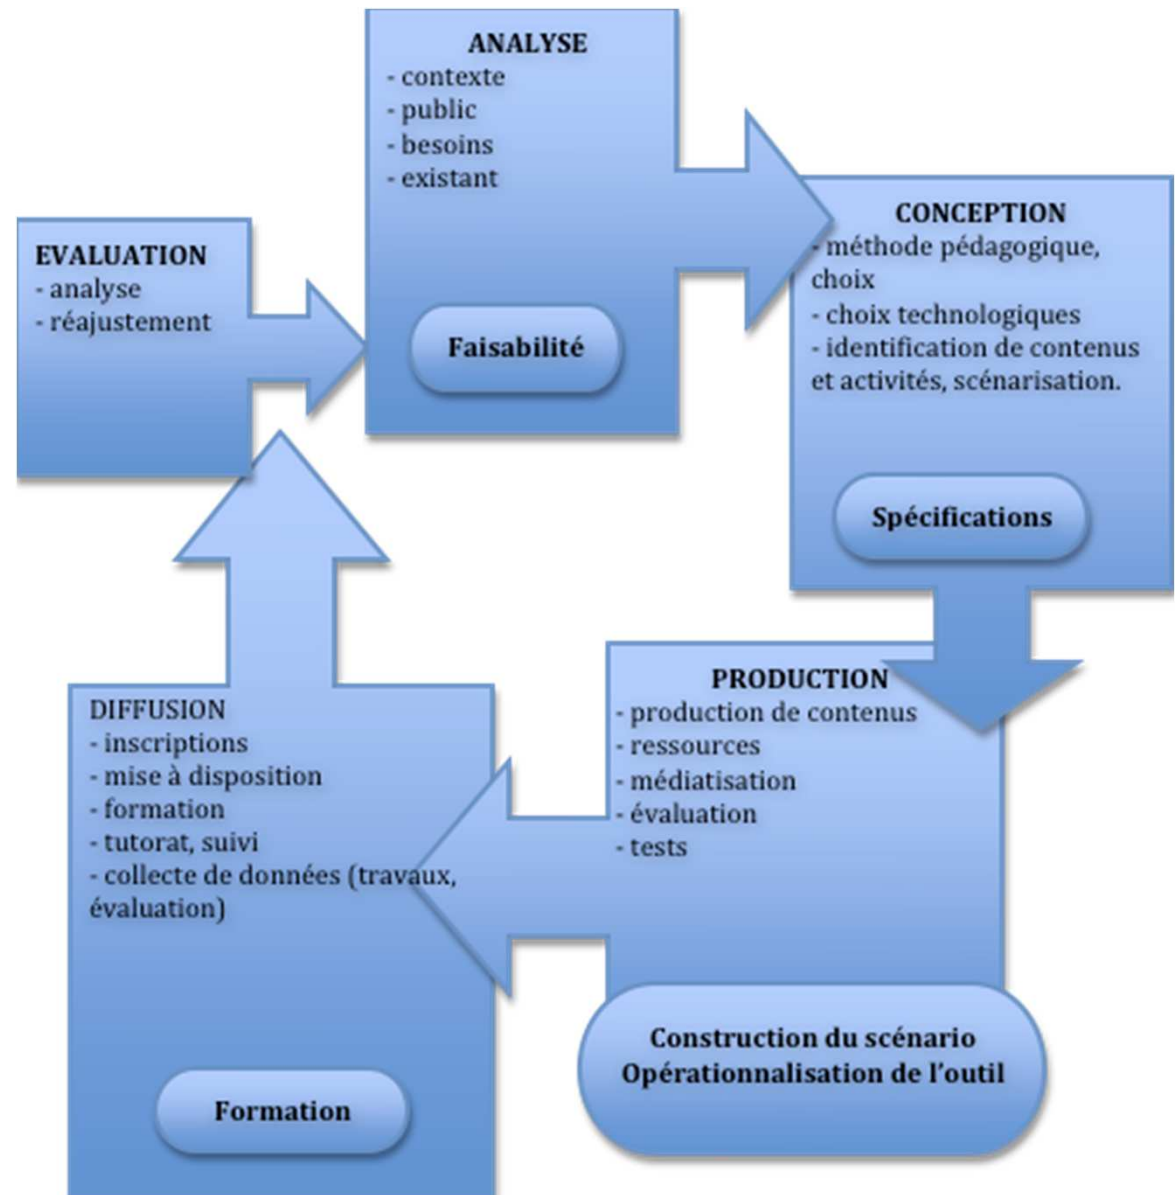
ANALYSE
- contexte
- public
- besoins
- existant

Faisabilité

CONCEPTION
- méthode pédagogique, choix
- choix technologiques
- identification de contenus et activités, scénarisation.

Spécifications

EVALUATION
- analyse
- réajustement

PRODUCTION
- production de contenus
- ressources
- médiatisation
- évaluation
- tests

Construction du scénario
Opérationnalisation de l'outil

DIFFUSION
- inscriptions
- mise à disposition
- formation
- tutorat, suivi
- collecte de données (travaux, évaluation)

Formation